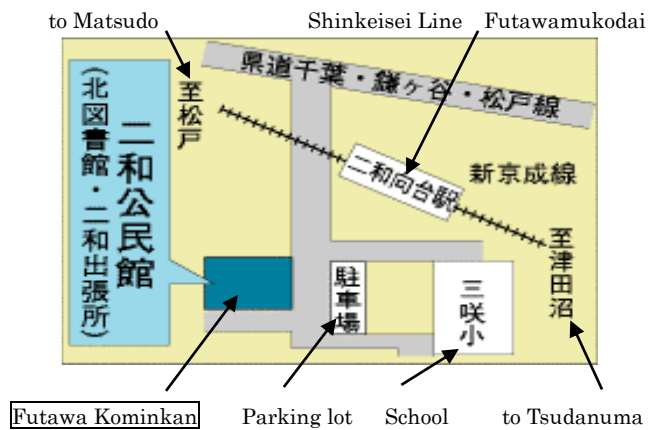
to Matsudo

Shinkeisei Line

Futawamukodai

県道千葉・鎌ヶ谷・松戸線

至松戸

二和公民館
(北図書館・二和出張所)

二和向台駅

新京成線

至津田沼

駐車場

三咲小

Futawa Kominkan

Parking lot

School

to Tsudanuma